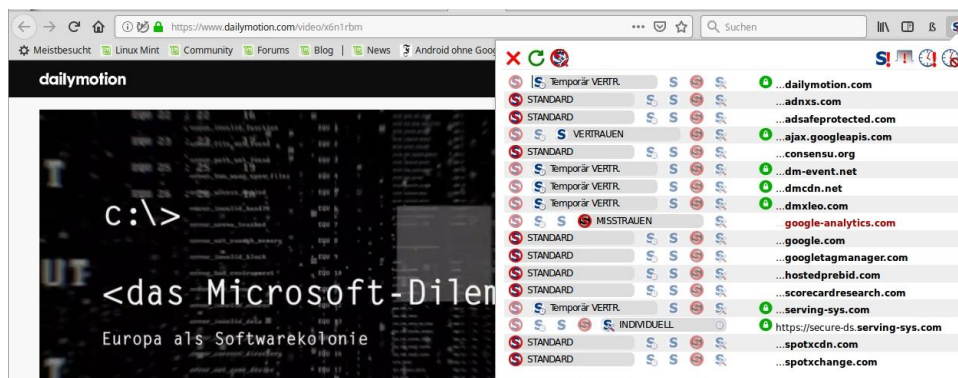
https://www.dailymotion.com/video/x6n1rbm

Suchen

Meistbesucht Linux Mint Community Forums Blog News Android ohne Goo

dailymotion

c:\>

<das Microsoft-Dilem

Europa als Softwarekolonie

| Status | Domain |
|---|---|
| Temporär VERTR. | ...dailymotion.com |
| STANDARD | ...adnxs.com |
| STANDARD | ...adsafeprotected.com |
| VERTRAUEN | ...ajax.googleapis.com |
| STANDARD | ...consensu.org |
| Temporär VERTR. | ...dm-event.net |
| Temporär VERTR. | ...dmcdn.net |
| Temporär VERTR. | ...dmxleo.com |
| MISSTRAUEN | ...google-analytics.com |
| STANDARD | ...google.com |
| STANDARD | ...googletagmanager.com |
| STANDARD | ...hostedprebid.com |
| STANDARD | ...scorecardresearch.com |
| Temporär VERTR. | ...serving-sys.com |
| INDIVIDUELL | https://secure-ds.serving-sys.com |
| STANDARD | ...spotxcdn.com |
| STANDARD | ...spotxchange.com |